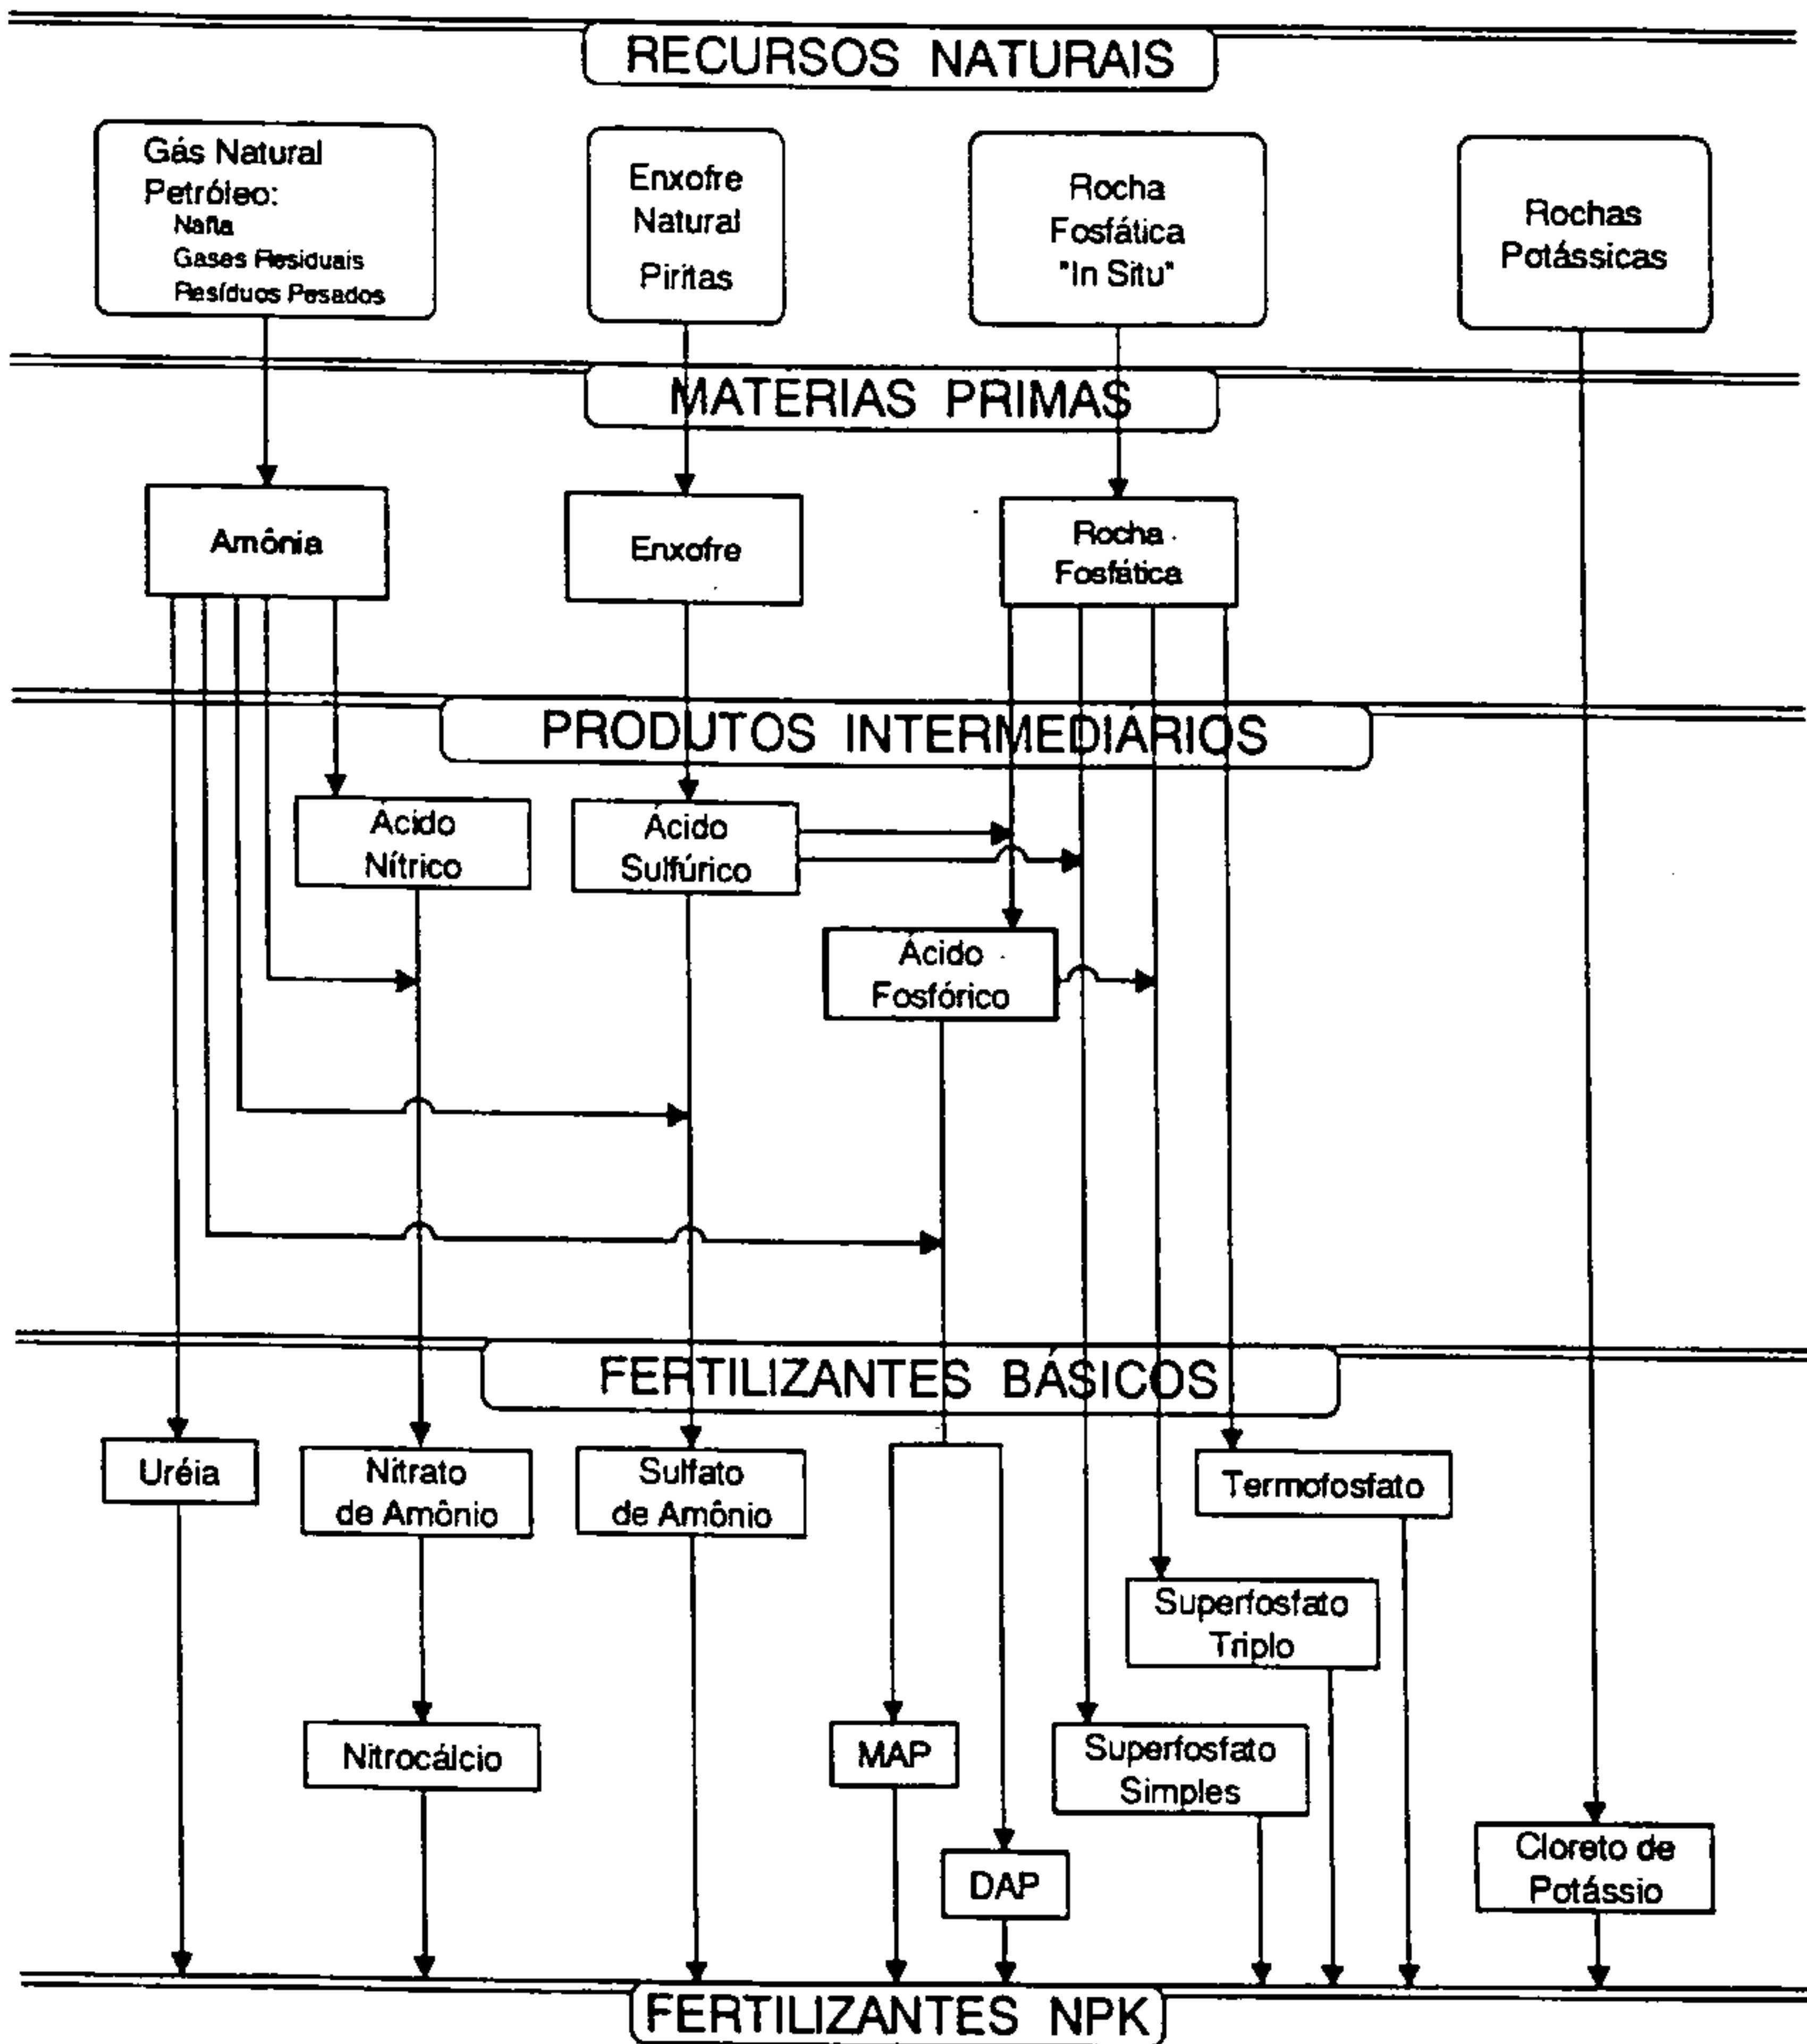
RECURSOS NATURAIS

Gás Natural
Petróleo:
Nafta
Gases Residuais
Resíduos Pesados

Enxofre
Natural
Piritas

Rocha
Fosfática
"In Situ"

Rochas
Potássicas

MATERIAS PRIMAS

Amônia

Enxofre

Rocha
Fosfática

PRODUTOS INTERMEDIÁRIOS

Ácido
Nítrico

Ácido
Sulfúrico

Ácido
Fosfórico

FERTILIZANTES BÁSICOS

Uréia

Nitrato
de Amônio

Sulfato
de Amônio

Termofosfato

Superfosfato
Triplo

Nitrocálcio

MAP

Superfosfato
Simples

DAP

Cloreto de
Potássio

FERTILIZANTES NPK